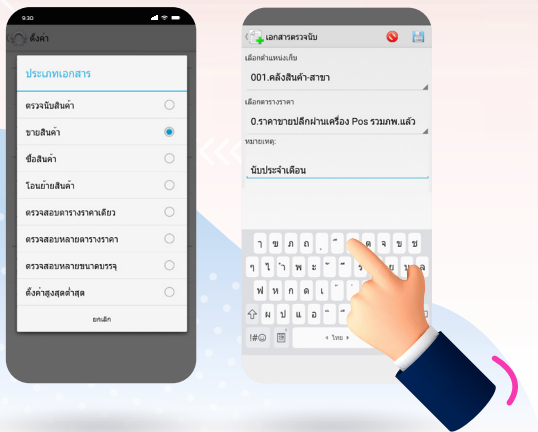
9:30

ตั้งค่า

ประเภทเอกสาร

ตรวจนับสินค้า

ขายสินค้า

ซื้อสินค้า

โอนย้ายสินค้า

ตรวจสอบตารางราคาเดียว

ตรวจสอบหลายตารางราคา

ตรวจสอบหลายขนาดบรรจุ

ตั้งค่าสูงสุดต่ำสุด

ยกเลิก

เอกสารตรวจนับ

เลือกคลังแหน่งเก็บ

001.คลังสินค้า-สาขา

เลือกตารางราคา

0.ราคาขายปลีกผ่านเครื่อง Pos รวมภพ.แล้ว

หมายเหตุ:

นับประจำเดือน

ๆ ข ภ ถ ุ ึ ค ต จ ข ช

ไ ำ พ ะ ั ี ร น ย บ ล

ฟ ห ก ด เ ้ ่ า ส ว ง

ผ ป แ อ ิ ื ท ม ใ ฝ

!#☺ , ไทย . ↵